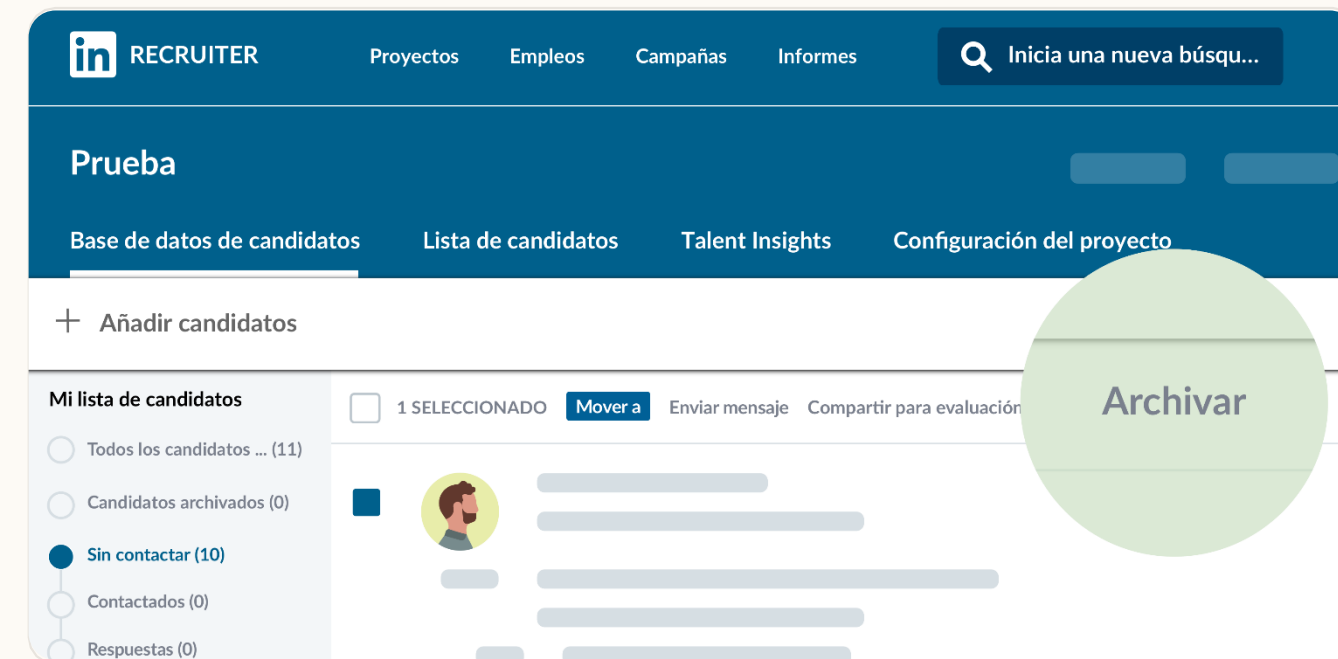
in RECRUITER Proyectos Empleos Campañas Informes Inicia una nueva búsqu...

Prueba

Base de datos de candidatos Lista de candidatos Talent Insights Configuración del proyecto

+ Añadir candidatos

Mi lista de candidatos

Todos los candidatos ... (11)

Candidatos archivados (0)

Sin contactar (10)

Contactados (0)

Respuestas (0)

1 SELECCIONADO Mover a Enviar mensaje Compartir para evaluación

Archivar